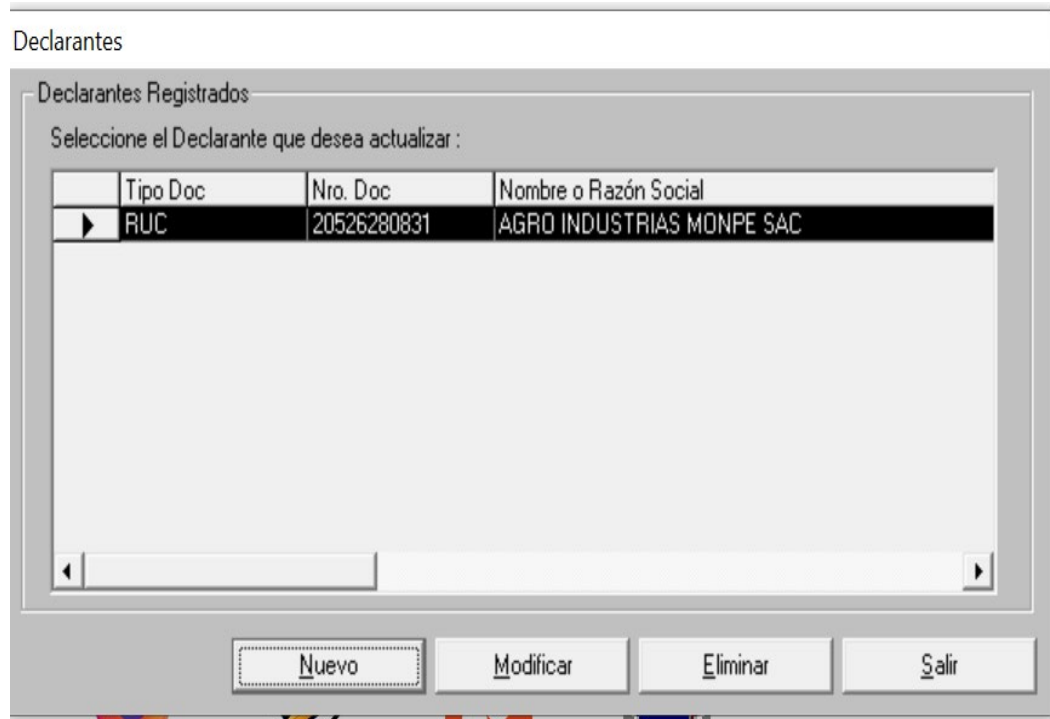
Declarantes

Declarantes Registrados

Seleccione el Declarante que desea actualizar :

| | Tipo Doc | Nro. Doc | Nombre o Razón Social |
|---|---|---|---|
| ▶ | RUC | 20526280831 | AGRO INDUSTRIAS MONPE SAC |

Nuevo

Modificar

Eliminar

Salir